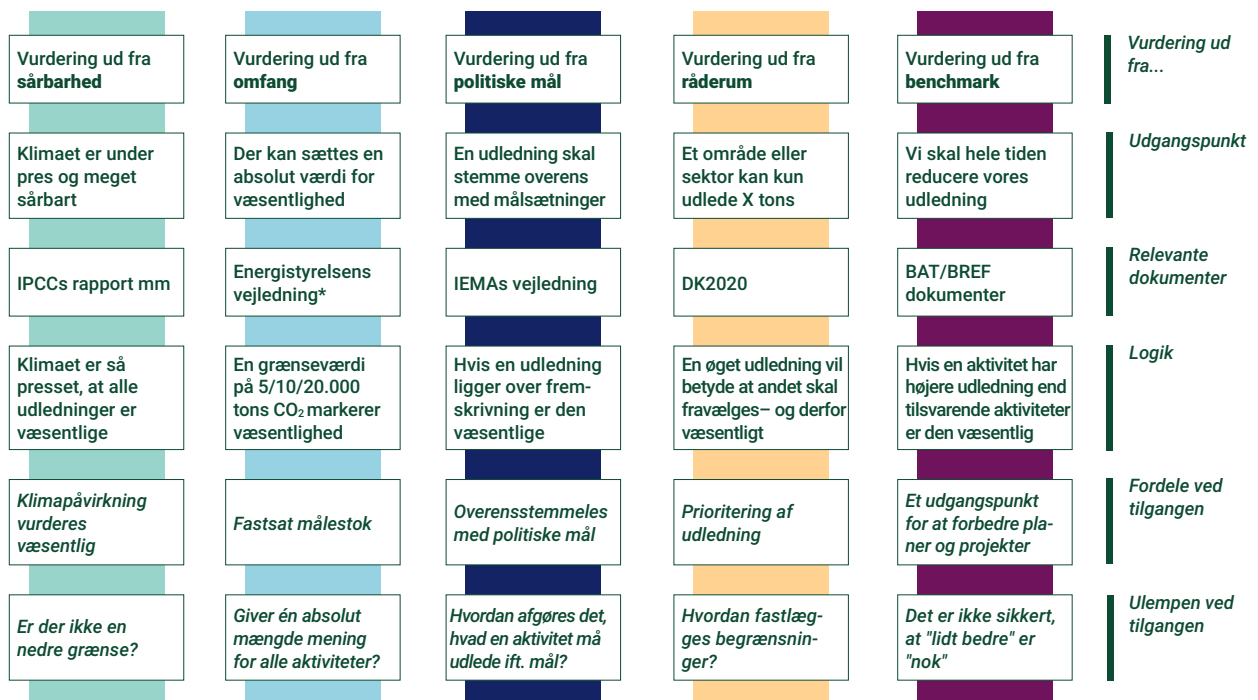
| | | | | | |
|---|---|---|---|---|---|
| Vurdering ud fra **sårbarhed** | Vurdering ud fra **omfang** | Vurdering ud fra **politiske mål** | Vurdering ud fra **råderum** | Vurdering ud fra **benchmark** | *Vurdering ud fra...* |
| Klimaet er under pres og meget sårbart | Der kan sættes en absolut værdi for væsentlighed | En udledning skal stemme overens med målsætninger | Et område eller sektor kan kun udlede X tons | Vi skal hele tiden reducere vores udledning | *Udgangspunkt* |
| IPCCs rapport mm | Energistyrelsens vejledning* | IEMAs vejledning | DK2020 | BAT/BREF dokumenter | *Relevante dokumenter* |
| Klimaet er så presset, at alle udledninger er væsentlige | En grænseværdi på 5/10/20.000 tons $CO_2$ markerer væsentlighed | Hvis en udledning ligger over fremskrivning er den væsentlige | En øget udledning vil betyde at andet skal fravælges– og derfor væsentligt | Hvis en aktivitet har højere udledning end tilsvarende aktiviteter er den væsentlig | *Logik* |
| *Klimapåvirkning vurderes væsentlig* | *Fastsat målestok* | *Overensstemmeles med politiske mål* | *Prioritering af udledning* | *Et udgangspunkt for at forbedre planer og projekter* | *Fordele ved tilgangen* |
| *Er der ikke en nedre grænse?* | *Giver én absolut mængde mening for alle aktiviteter?* | *Hvordan afgøres det, hvad en aktivitet må udlede ift. mål?* | *Hvordan fastlægges begrænsninger?* | *Det er ikke sikkert, at "lidt bedre" er "nok"* | *Ulempen ved tilgangen* |